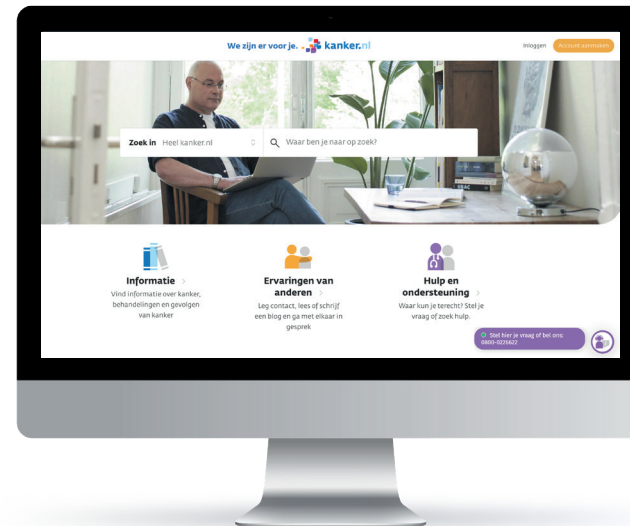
We zijn er voor je. kanker.nl

Inloggen

Account aanmaken

Zoek in Heel kanker.nl

Waar ben je naar op zoek?

Informatie >

Vind informatie over kanker, behandelingen en gevolgen van kanker

Ervaringen van anderen >

Leg contact, lees of schrijf een blog en ga met elkaar in gesprek

Hulp en ondersteuning >

Waar kun je terecht? Stel je vraag of zoek hulp.

Stel hier je vraag of bel ons: 0800-0226622